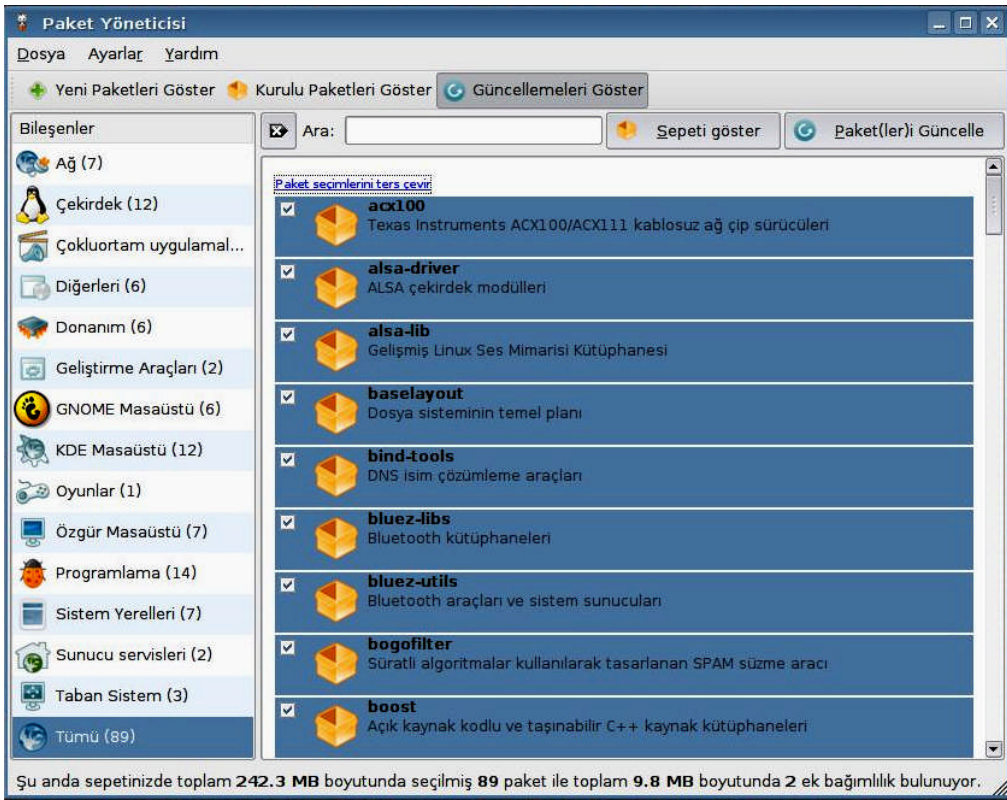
Paket Yöneticisi

Dosya Ayarlar Yardım

Yeni Paketleri Göster Kurulu Paketleri Göster Güncellemeleri Göster

Bileşenler

Ağ (7)
Çekirdek (12)
Çokluortam uygulamal...
Diğerleri (6)
Donanım (6)
Geliştirme Araçları (2)
GNOME Masaüstü (6)
KDE Masaüstü (12)
Oyunlar (1)
Özgür Masaüstü (7)
Programlama (14)
Sistem Yerelleri (7)
Sunucu servisleri (2)
Taban Sistem (3)
Tümü (89)

Ara: Sepeti göster Paket(ler)i Güncelle

Paket seçimlerini ters çevir

acx100
Texas Instruments ACX100/ACX111 kablosuz ağ çip sürücüleri

alsa-driver
ALSA çekirdek modülleri

alsa-lib
Gelişmiş Linux Ses Mimarisi Kütüphanesi

baselayout
Dosya sisteminin temel planı

bind-tools
DNS isim çözümleme araçları

bluez-libs
Bluetooth kütüphaneleri

bluez-utils
Bluetooth araçları ve sistem sunucuları

bogofilter
Süratli algoritmalar kullanılarak tasarlanan SPAM süzme aracı

boost
Açık kaynak kodlu ve taşınabilir C++ kaynak kütüphaneleri

Şu anda sepetinizde toplam 242.3 MB boyutunda seçilmiş 89 paket ile toplam 9.8 MB boyutunda 2 ek bağımlılık bulunuyor.